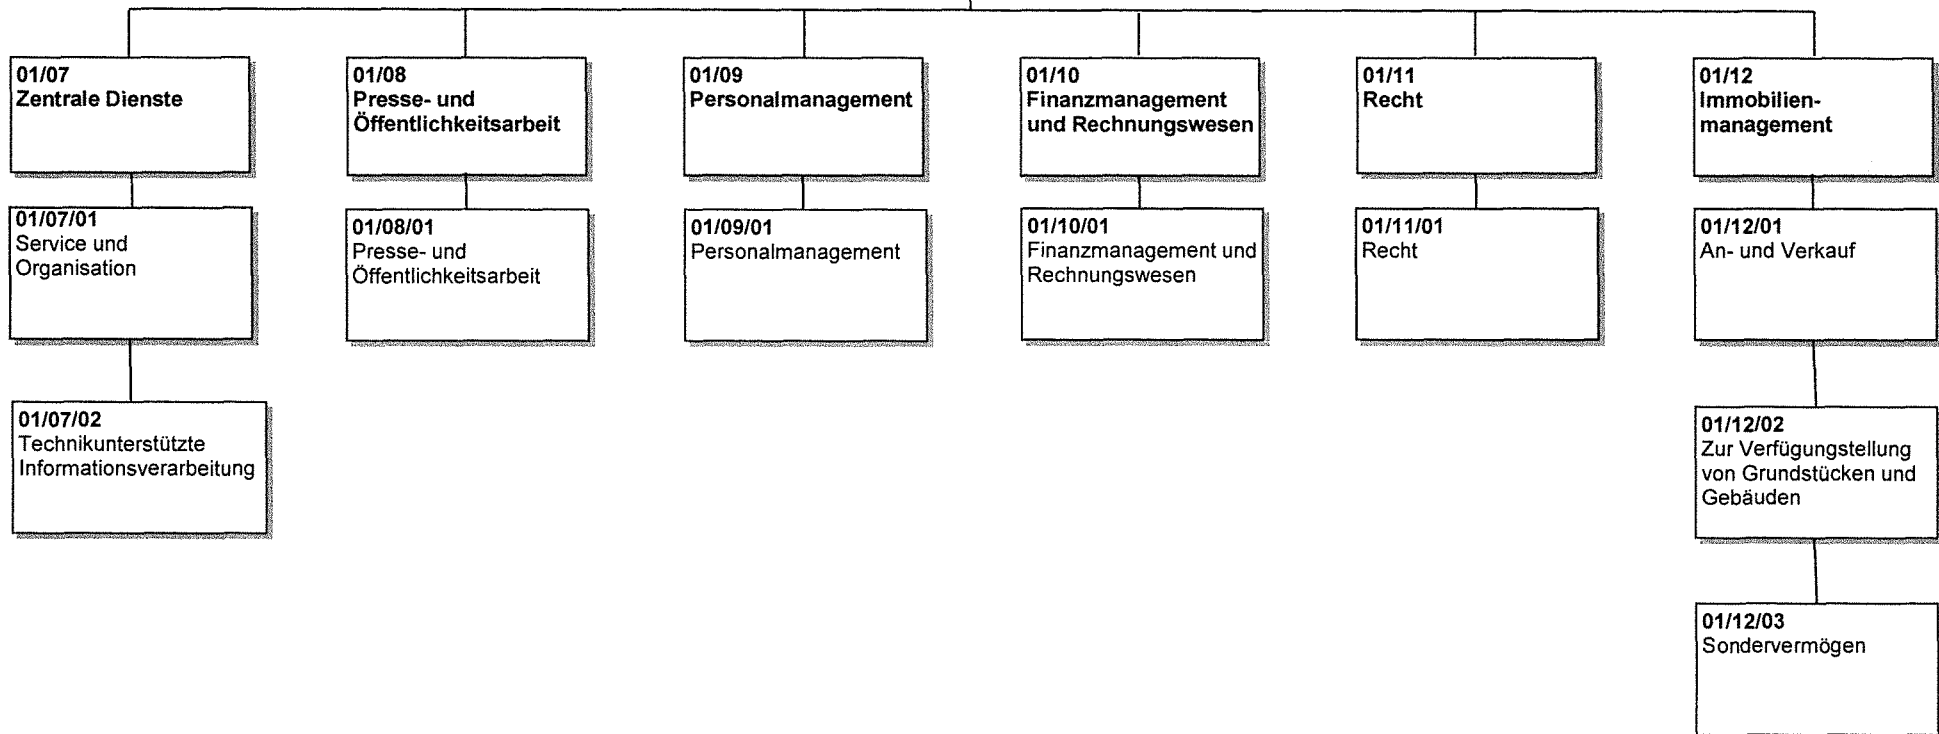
01/07
Zentrale Dienste

01/07/01
Service und Organisation

01/07/02
Technikunterstützte Informationsverarbeitung

01/08
Presse- und Öffentlichkeitsarbeit

01/08/01
Presse- und Öffentlichkeitsarbeit

01/09
Personalmanagement

01/09/01
Personalmanagement

01/10
Finanzmanagement und Rechnungswesen

01/10/01
Finanzmanagement und Rechnungswesen

01/11
Recht

01/11/01
Recht

01/12
Immobilienmanagement

01/12/01
An- und Verkauf

01/12/02
Zur Verfügungstellung von Grundstücken und Gebäuden

01/12/03
Sondervermögen